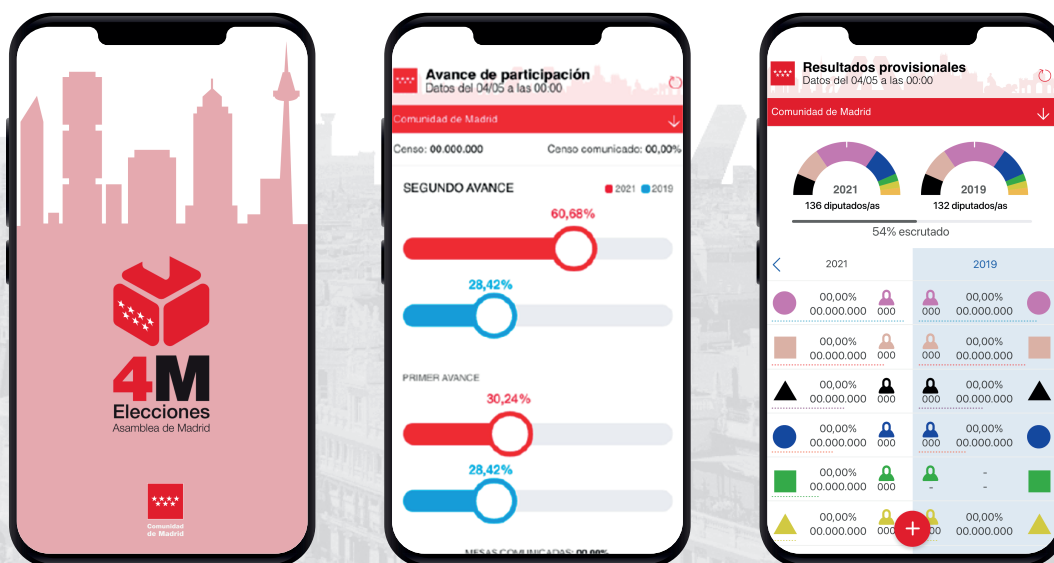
4M
Elecciones
Asamblea de Madrid

Comunidad de Madrid

Avance de participación
Datos del 04/05 a las 00:00

Comunidad de Madrid

Censo: 00.000.000
Censo comunicado: 00,00%

SEGUNDO AVANCE
2021 2019

60,68%

28,42%

PRIMER AVANCE

30,24%

28,42%

MESAS COMUNICADAS: 00,00%

Resultados provisionales
Datos del 04/05 a las 00:00

Comunidad de Madrid

2021
136 diputados/as
2019
132 diputados/as

54% escrutado

| 2021 | | 2019 |
|---|---|---|
| 00,00% 00.000.000 | 000 | 000 | 00,00% 00.000.000 |
| 00,00% 00.000.000 | 000 | 000 | 00,00% 00.000.000 |
| 00,00% 00.000.000 | 000 | 000 | 00,00% 00.000.000 |
| 00,00% 00.000.000 | 000 | 000 | 00,00% 00.000.000 |
| 00,00% 00.000.000 | 000 | - | - |
| 00,00% 00.000.000 | 000 | 000 | 00,00% 00.000.000 |

+